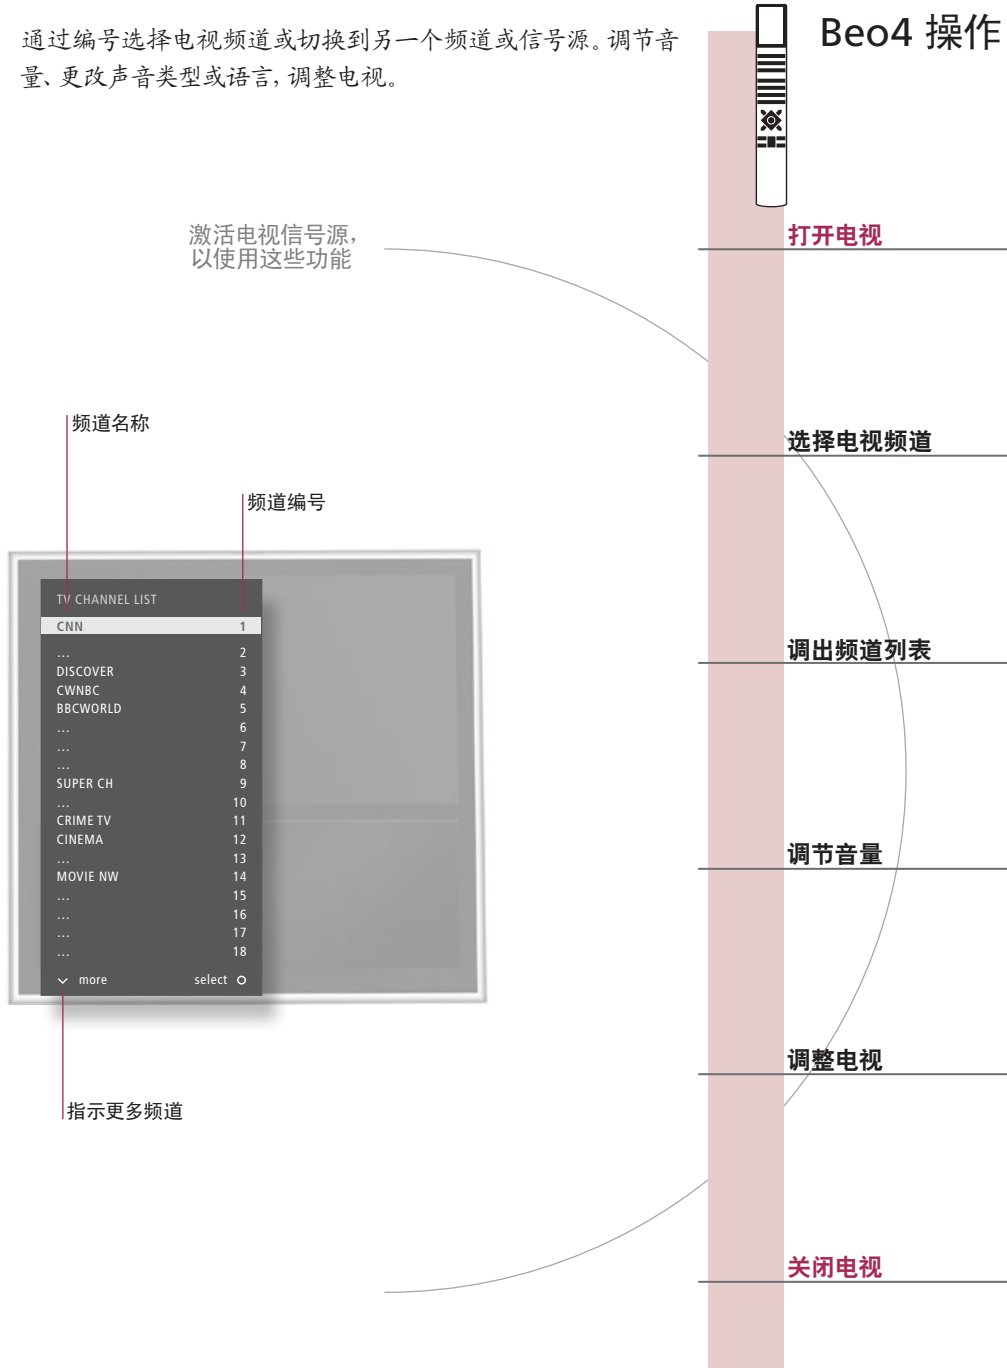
通过编号选择电视频道或切换到另一个频道或信号源。调节音量、更改声音类型或语言，调整电视。

Beo4 操作

激活电视信号源，以使用这些功能

打开电视

频道名称

选择电视频道

频道编号

TV CHANNEL LIST

| | |
|---|---|
| CNN | 1 |
| ... | 2 |
| DISCOVER | 3 |
| CWNBC | 4 |
| BBCWORLD | 5 |
| ... | 6 |
| ... | 7 |
| ... | 8 |
| SUPER CH | 9 |
| ... | 10 |
| CRIME TV | 11 |
| CINEMA | 12 |
| ... | 13 |
| MOVIE NW | 14 |
| ... | 15 |
| ... | 16 |
| ... | 17 |
| ... | 18 |

more select

调出频道列表

调节音量

调整电视

指示更多频道

关闭电视